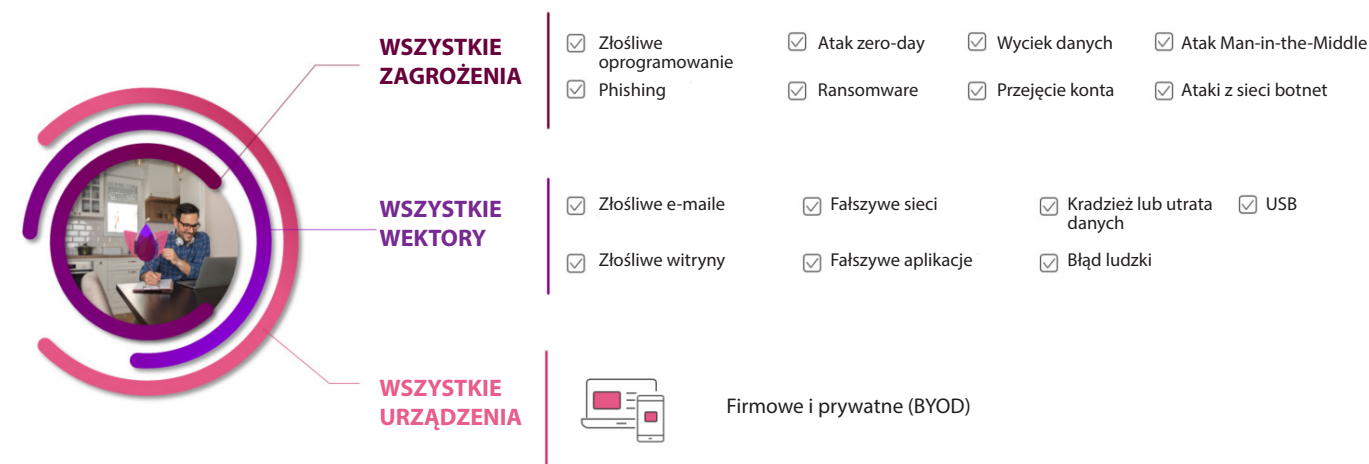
WSZYSTKIE ZAGROŻENIA

Złośliwe oprogramowanie
Atak zero-day
Wyciek danych
Atak Man-in-the-Middle
Phishing
Ransomware
Przejęcie konta
Ataki z sieci botnet

WSZYSTKIE WEKTORY

Złośliwe e-maile
Fałszywe sieci
Kradzież lub utrata danych
USB
Złośliwe witryny
Fałszywe aplikacje
Błąd ludzki

WSZYSTKIE URZĄDZENIA

Firmowe i prywatne (BYOD)